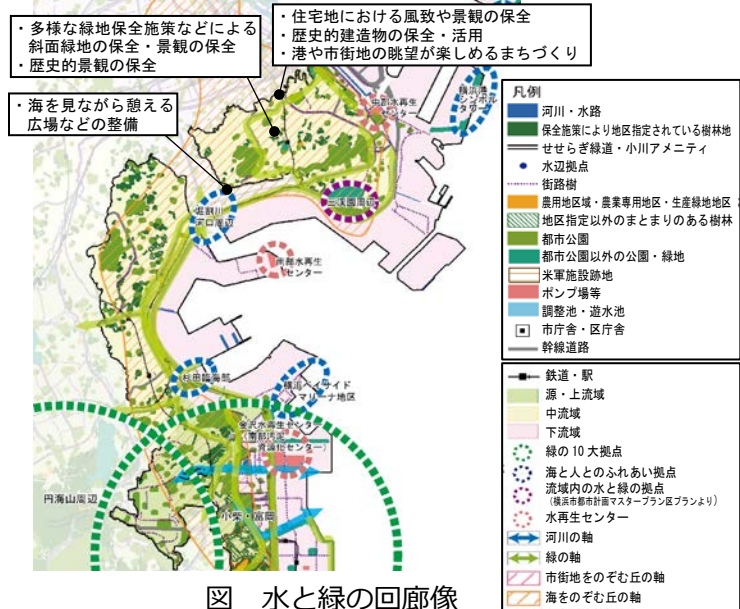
・多様な緑地保全施策などによる斜面緑地の保全・景観の保全
・歴史的景観の保全

・住宅地における風致や景観の保全
・歴史的建造物の保全・活用
・港や市街地の眺望が楽しめるまちづくり

・海を見ながら憩える広場などの整備

中部水再生センター
横浜ランドマークタワー
三渓園周辺
根岸湾奥部周辺
南部水再生センター
杉田臨海部
横浜ベイサイドマリーナ地区
金沢水再生センター
円海山周辺
小柴・富岡

凡例
河川・水路
保全施策により地区指定されている樹林地
せせらぎ緑道・小川アメニティ
水辺拠点
街路樹
農用地区域・農業専用地区・生産緑地地区
地区指定以外のまとまりのある樹林
都市公園
都市公園以外の公園・緑地
米軍施設跡地
ポンプ場等
調整池・遊水池
市庁舎・区庁舎
幹線道路

鉄道・駅
源・上流域
中流域
下流域
緑の 10 大拠点
海と人とのふれあい拠点
流域内の水と緑の拠点（横浜市都市計画マスタープラン区プランより）
水再生センター
河川の軸
緑の軸
市街地をのぞむ丘の軸
海をのぞむ丘の軸

図　水と緑の回廊像